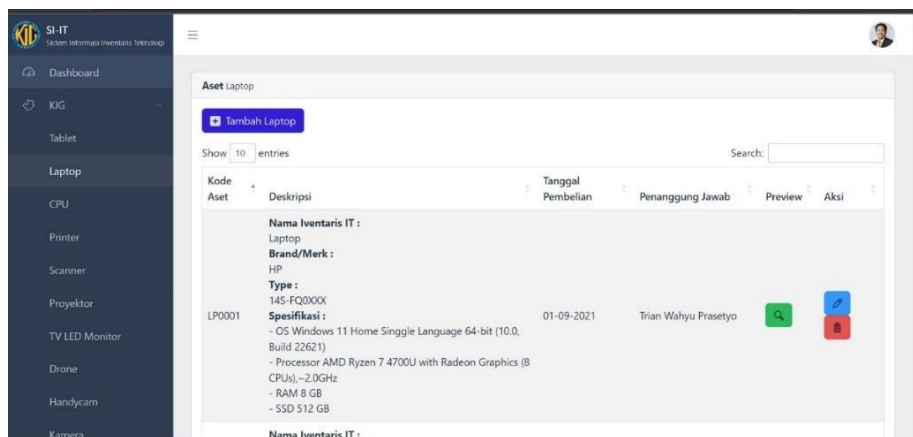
KIG SI-IT
Sistem Informasi Inventaris Teknologi

Dashboard
KIG
Tablet
Laptop
CPU
Printer
Scanner
Proyektor
TV LED Monitor
Drone
Handycam
Kamera

≡

Aset Laptop

Tambah Laptop

Show 10 entries

Search:

| Kode Aset | Deskripsi | Tanggal Pembelian | Penanggung Jawab | Preview | Aksi |
|---|---|---|---|---|---|
| LP0001 | Nama Iventaris IT : Laptop Brand/Merk : HP Type : 14S-FQ0XXX Spesifikasi : - OS Windows 11 Home Singgle Language 64-bit (10.0, Build 22621) - Processor AMD Ryzen 7 4700U with Radeon Graphics (8 CPUs),~2.0GHz - RAM 8 GB - SSD 512 GB | 01-09-2021 | Trian Wahyu Prasetyo | | |
| | Nama Iventaris IT : | | | | |